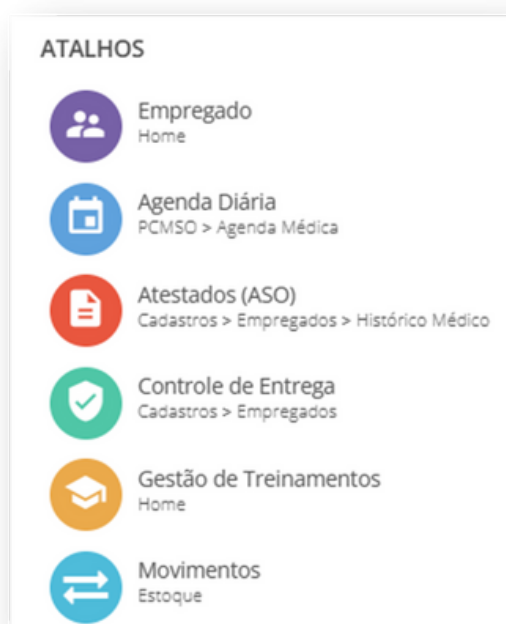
ATALHOS

Empregado
Home

Agenda Diária
PCMSO > Agenda Médica

Atestados (ASO)
Cadastros > Empregados > Histórico Médico

Controle de Entrega
Cadastros > Empregados

Gestão de Treinamentos
Home

Movimentos
Estoque